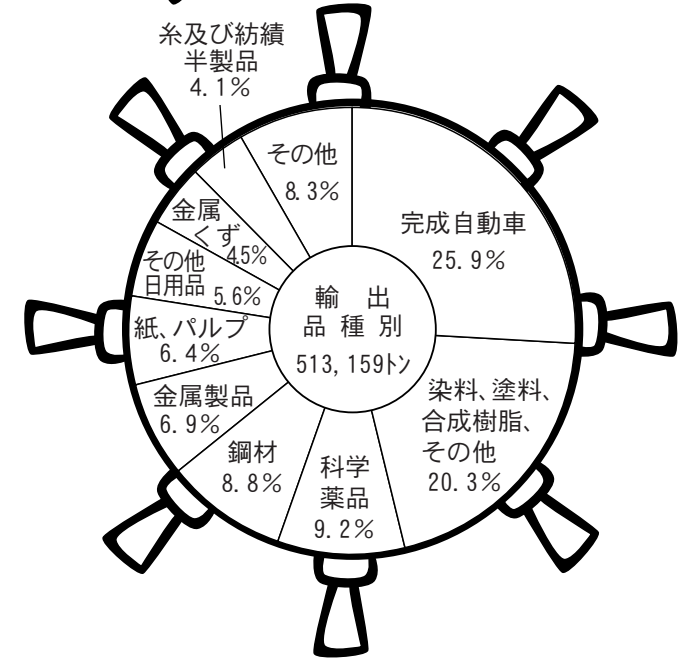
糸及び紡績半製品
4.1%

その他
8.3%

完成自動車
25.9%

金属くず
4.5%

その他日用品
5.6%

輸出
品種別
513,159トン

紙、パルプ
6.4%

染料、塗料、合成樹脂、その他
20.3%

金属製品
6.9%

鋼材
8.8%

科学薬品
9.2%